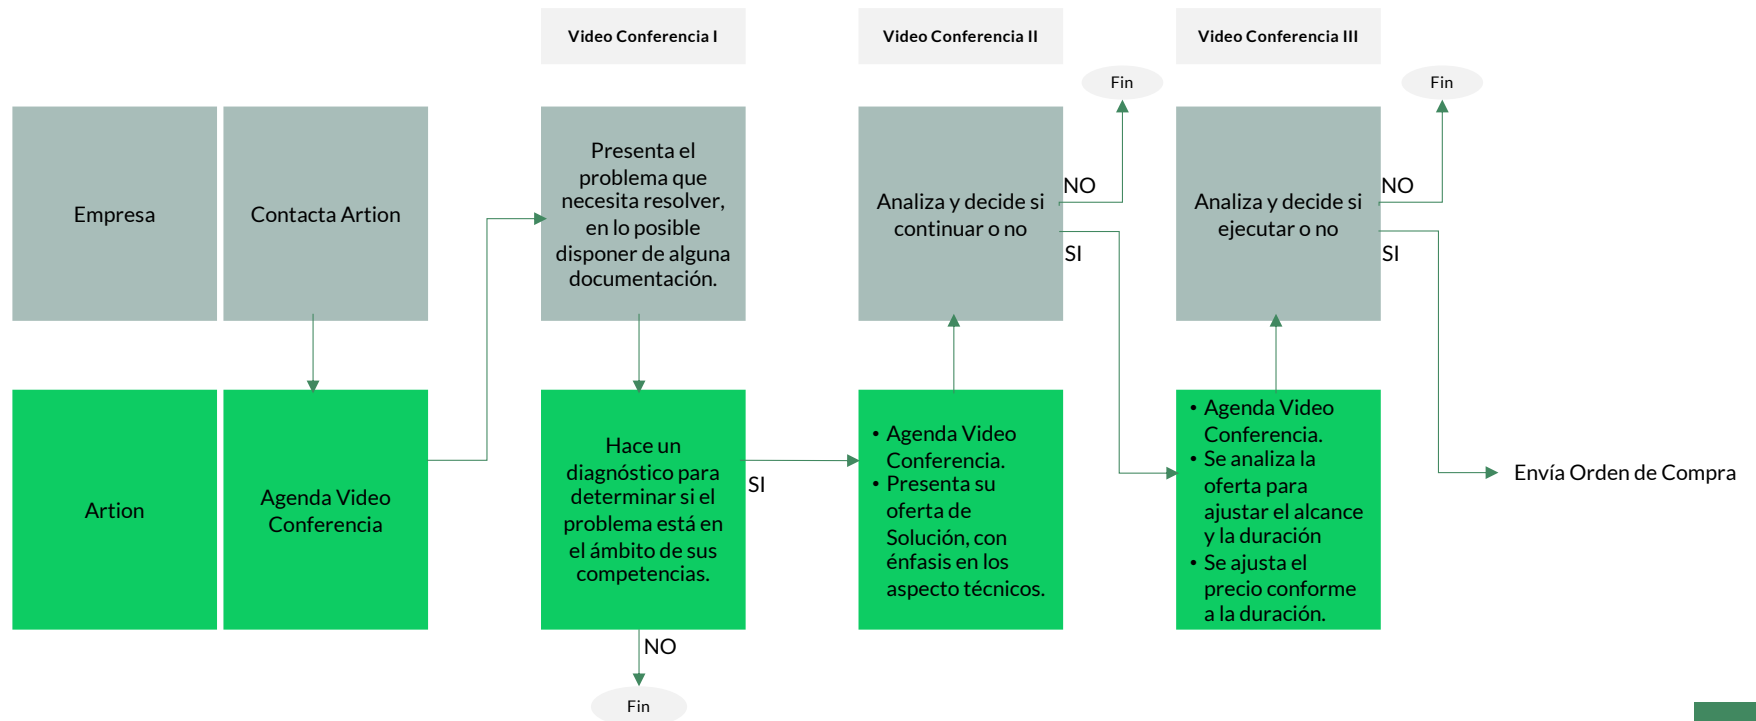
Video Conferencia I

Video Conferencia II

Video Conferencia III

Empresa

Contacta Artion

Presenta el problema que necesita resolver, en lo posible disponer de alguna documentación.

Fin

NO

Analiza y decide si continuar o no

SI

Fin

NO

Analiza y decide si ejecutar o no

SI

Artion

Agenda Video Conferencia

Hace un diagnóstico para determinar si el problema está en el ámbito de sus competencias.

SI

NO

Fin

• Agenda Video Conferencia.
• Presenta su oferta de Solución, con énfasis en los aspecto técnicos.

• Agenda Video Conferencia.
• Se analiza la oferta para ajustar el alcance y la duración
• Se ajusta el precio conforme a la duración.

Envía Orden de Compra